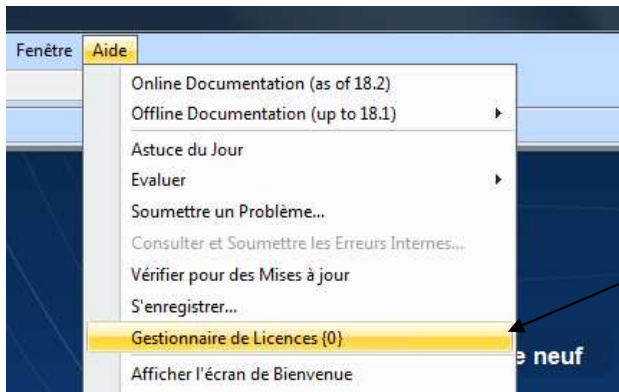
Fenêtre Aide

Online Documentation (as of 18.2)
Offline Documentation (up to 18.1)
Astuce du Jour
Evaluer
Soumettre un Problème...
Consulter et Soumettre les Erreurs Internes...
Vérifier pour des Mises à jour
S'enregistrer...
Gestionnaire de Licences {0}
Afficher l'écran de Bienvenue

e neuf